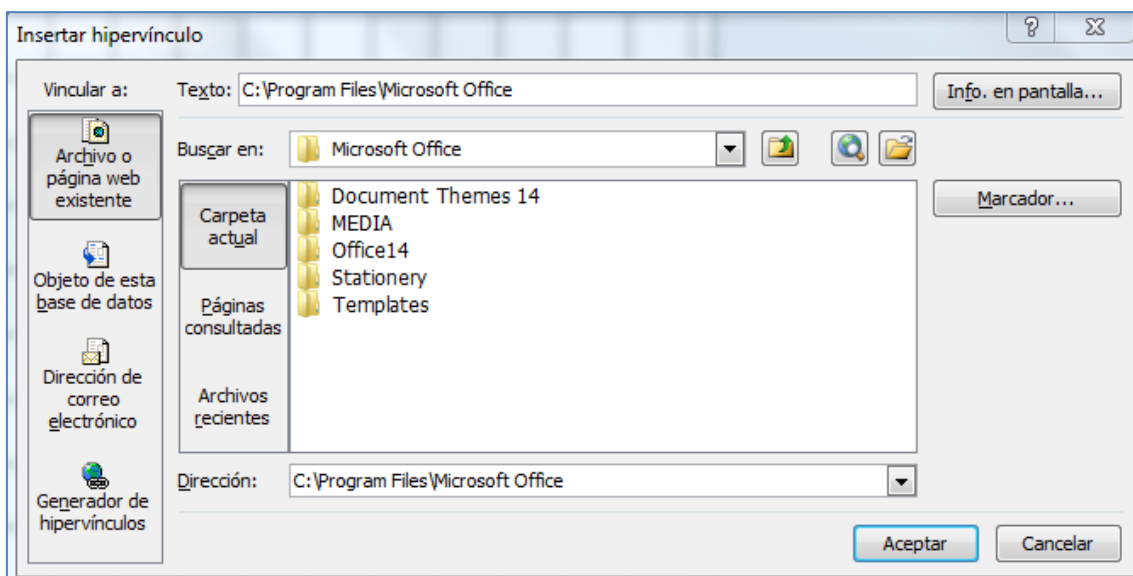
Insertar hipervínculo

?

Vincular a:

Archivo o página web existente

Objeto de esta base de datos

Dirección de correo electrónico

Generador de hipervínculos

Texto: C:\Program Files\Microsoft Office

Info. en pantalla...

Buscar en: Microsoft Office

Carpeta actual

Páginas consultadas

Archivos recientes

Document Themes 14
MEDIA
Office14
Stationery
Templates

Marcador...

Dirección: C:\Program Files\Microsoft Office

Aceptar

Cancelar